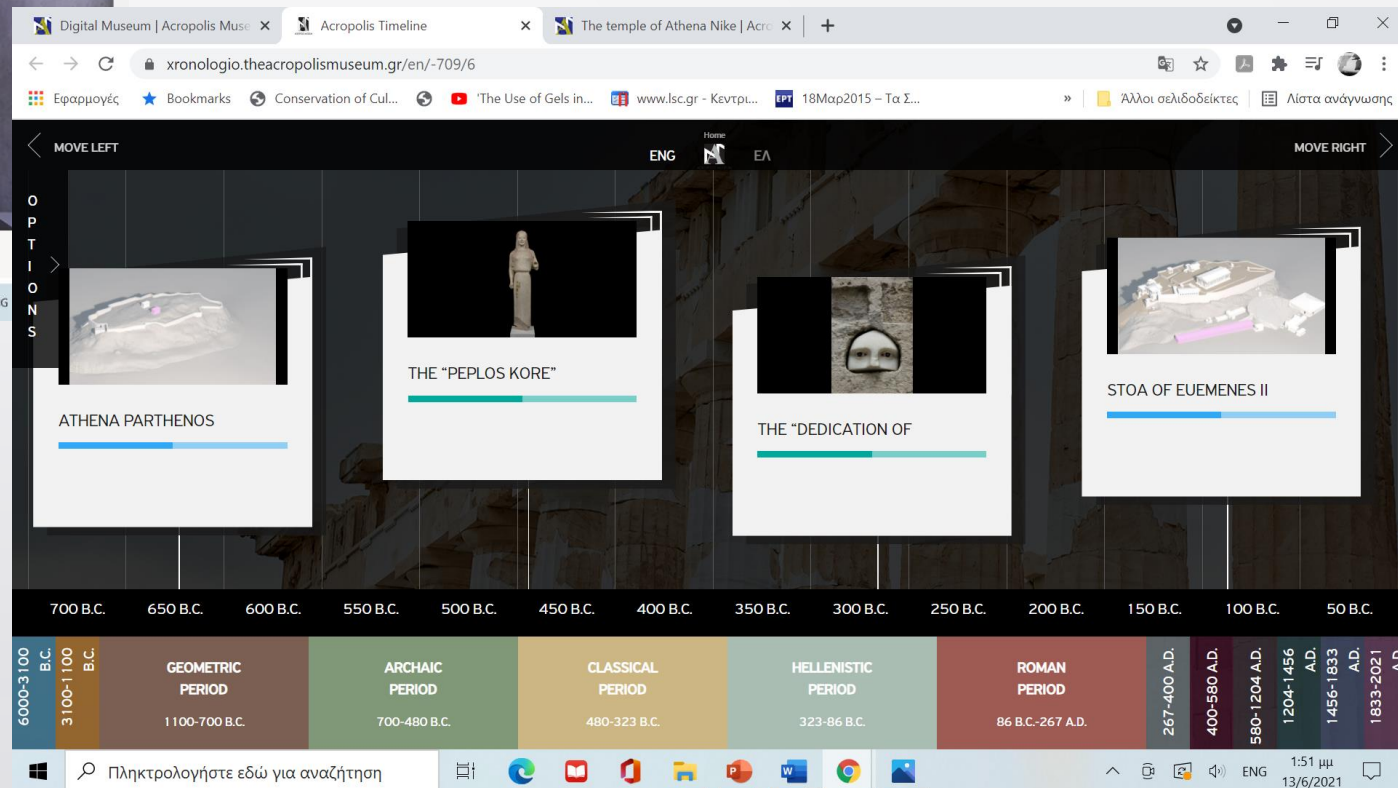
Digital Museum | Acropolis Muse ×
Acropolis Timeline ×
The temple of Athena Nike | Acro ×
+

xronologio.theacropolismuseum.gr/en/-709/6

Εφαρμογές
Bookmarks
Conservation of Cul...
'The Use of Gels in...
www.lsc.gr - Κεντρι...
18Μαρ2015 – Τα Σ...
»
Άλλοι σελιδοδείκτες
Λίστα ανάγνωσης

MOVE LEFT
Home
ENG
ΕΛ
MOVE RIGHT

OPTIONS

ATHENA PARTHENOS

THE "PEPLOS KORE"

THE "DEDICATION OF

STOA OF EUEMENES II

700 B.C. 650 B.C. 600 B.C. 550 B.C. 500 B.C. 450 B.C. 400 B.C. 350 B.C. 300 B.C. 250 B.C. 200 B.C. 150 B.C. 100 B.C. 50 B.C.

6000-3100 B.C.
3100-1100 B.C.
GEOMETRIC PERIOD 1100-700 B.C.
ARCHAIC PERIOD 700-480 B.C.
CLASSICAL PERIOD 480-323 B.C.
HELLENISTIC PERIOD 323-86 B.C.
ROMAN PERIOD 86 B.C.-267 A.D.
267-400 A.D.
400-580 A.D.
580-1204 A.D.
1204-1456 A.D.
1456-1833 A.D.
1833-2021 A.D.

Πληκτρολογήστε εδώ για αναζήτηση
ENG
1:51 μμ
13/6/2021